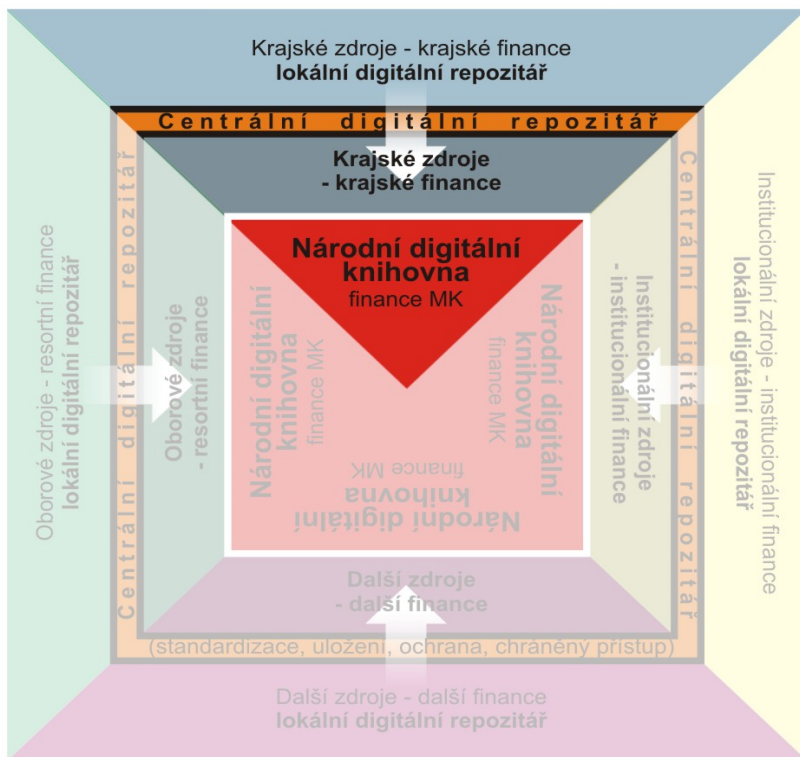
Krajské zdroje - krajské finance
lokální digitální repozitář

Centrální digitální repozitář

Krajské zdroje
- krajské finance

Národní digitální knihovna
finance MK

Oborové zdroje - resortní finance
lokální digitální repozitář

Centrální digitální repozitář

Oborové zdroje
- resortní finance

Národní digitální knihovna
finance MK

Národní digitální knihovna
finance MK

Národní digitální knihovna
finance MK

Institucionální zdroje
- institucionální finance

Centrální digitální repozitář

Institucionální zdroje - institucionální finance
lokální digitální repozitář

Další zdroje
- další finance

(standardizace, uložení, ochrana, chráněný přístup)

Další zdroje - další finance
lokální digitální repozitář